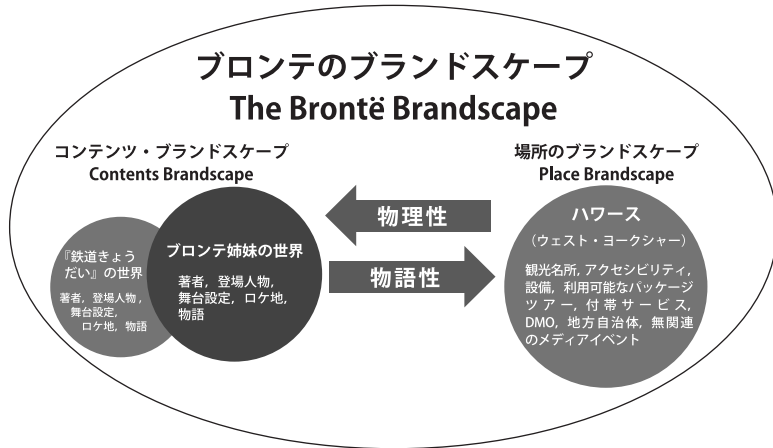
ブロンテのブランドスケープ
The Brontë Brandscape

コンテンツ・ブランドスケープ
Contents Brandscape

場所のブランドスケープ
Place Brandscape

『鉄道きょうだい』の世界
著者，登場人物，舞台設定，ロケ地，物語

ブロンテ姉妹の世界
著者，登場人物，舞台設定，ロケ地，物語

物理性

物語性

ハワース
（ウェスト・ヨークシャー）
観光名所，アクセシビリティ，設備，利用可能なパッケージツアー，付帯サービス，DMO，地方自治体，無関連のメディアイベント